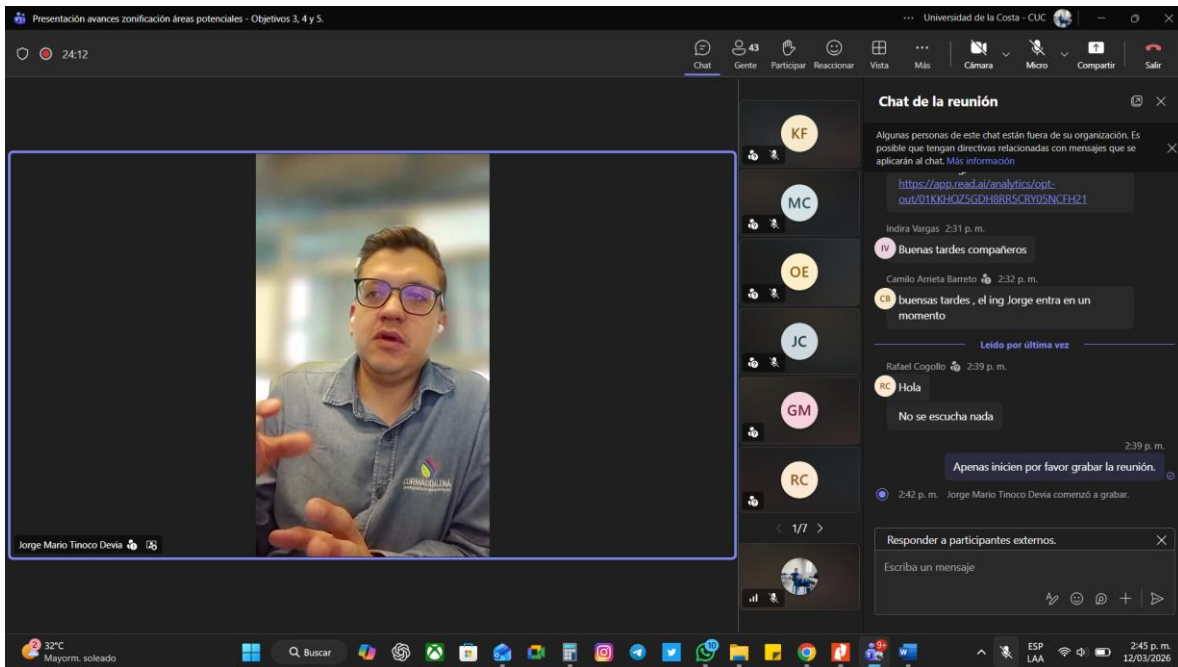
Presentación avances zonificación áreas potenciales - Objetivos 3, 4 y 5.

··· Universidad de la Costa - CUC

24:12

Chat

43 Gente

Participar

Reaccionar

Vista

Más

Cámara

Micro

Compartir

Salir

KF

MC

OE

JC

GM

RC

1/7

Jorge Mario Tinoco Devia

CORMAGDALENA

Chat de la reunión

Algunas personas de este chat están fuera de su organización. Es posible que tengan directivas relacionadas con mensajes que se aplicarán al chat. Más información

https://app.read.ai/analytics/opt-out/01KKHQZ5GDH8RR5CRY05NCFH21

Indira Vargas 2:31 p. m.

IV Buenas tardes compañeros

Camilo Arrieta Barreto 2:32 p. m.

CB buensas tardes , el ing Jorge entra en un momento

Leído por última vez

Rafael Cogollo 2:39 p. m.

RC Hola

No se escucha nada

2:39 p. m.

Apenas inicien por favor grabar la reunión.

2:42 p. m. Jorge Mario Tinoco Devia comenzó a grabar.

Responder a participantes externos.

Escriba un mensaje

32°C
Mayorm. soleado

Buscar

ESP
LAA

2:45 p. m.
12/03/2026